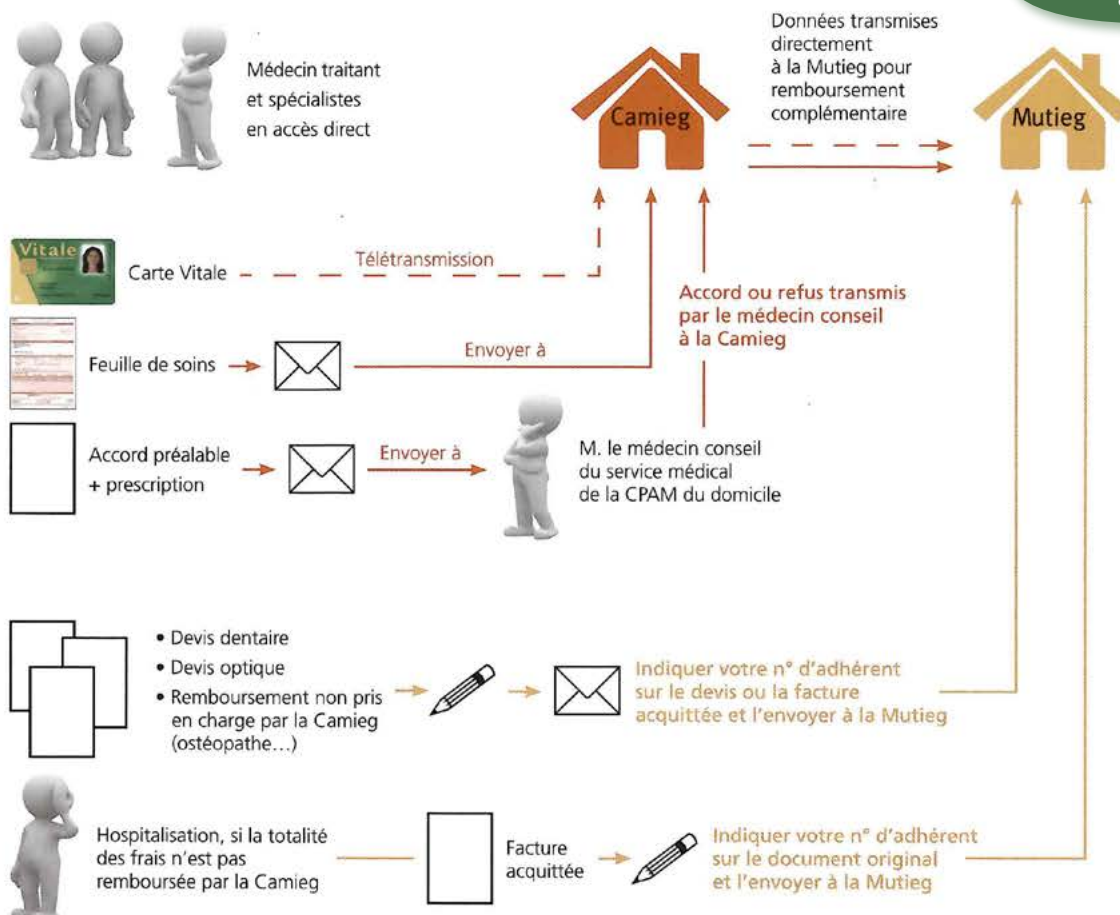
Médecin traitant et spécialistes en accès direct

Camieg

Données transmises directement à la Mutieg pour remboursement complémentaire

Mutieg

Vitale

Carte Vitale

Télétransmission

Accord ou refus transmis par le médecin conseil à la Camieg

Feuille de soins

Envoyer à

Accord préalable + prescription

Envoyer à

M. le médecin conseil du service médical de la CPAM du domicile

• Devis dentaire
• Devis optique
• Remboursement non pris en charge par la Camieg (ostéopathe…)

Indiquer votre n° d'adhérent sur le devis ou la facture acquittée et l'envoyer à la Mutieg

Hospitalisation, si la totalité des frais n'est pas remboursée par la Camieg

Facture acquittée

Indiquer votre n° d'adhérent sur le document original et l'envoyer à la Mutieg